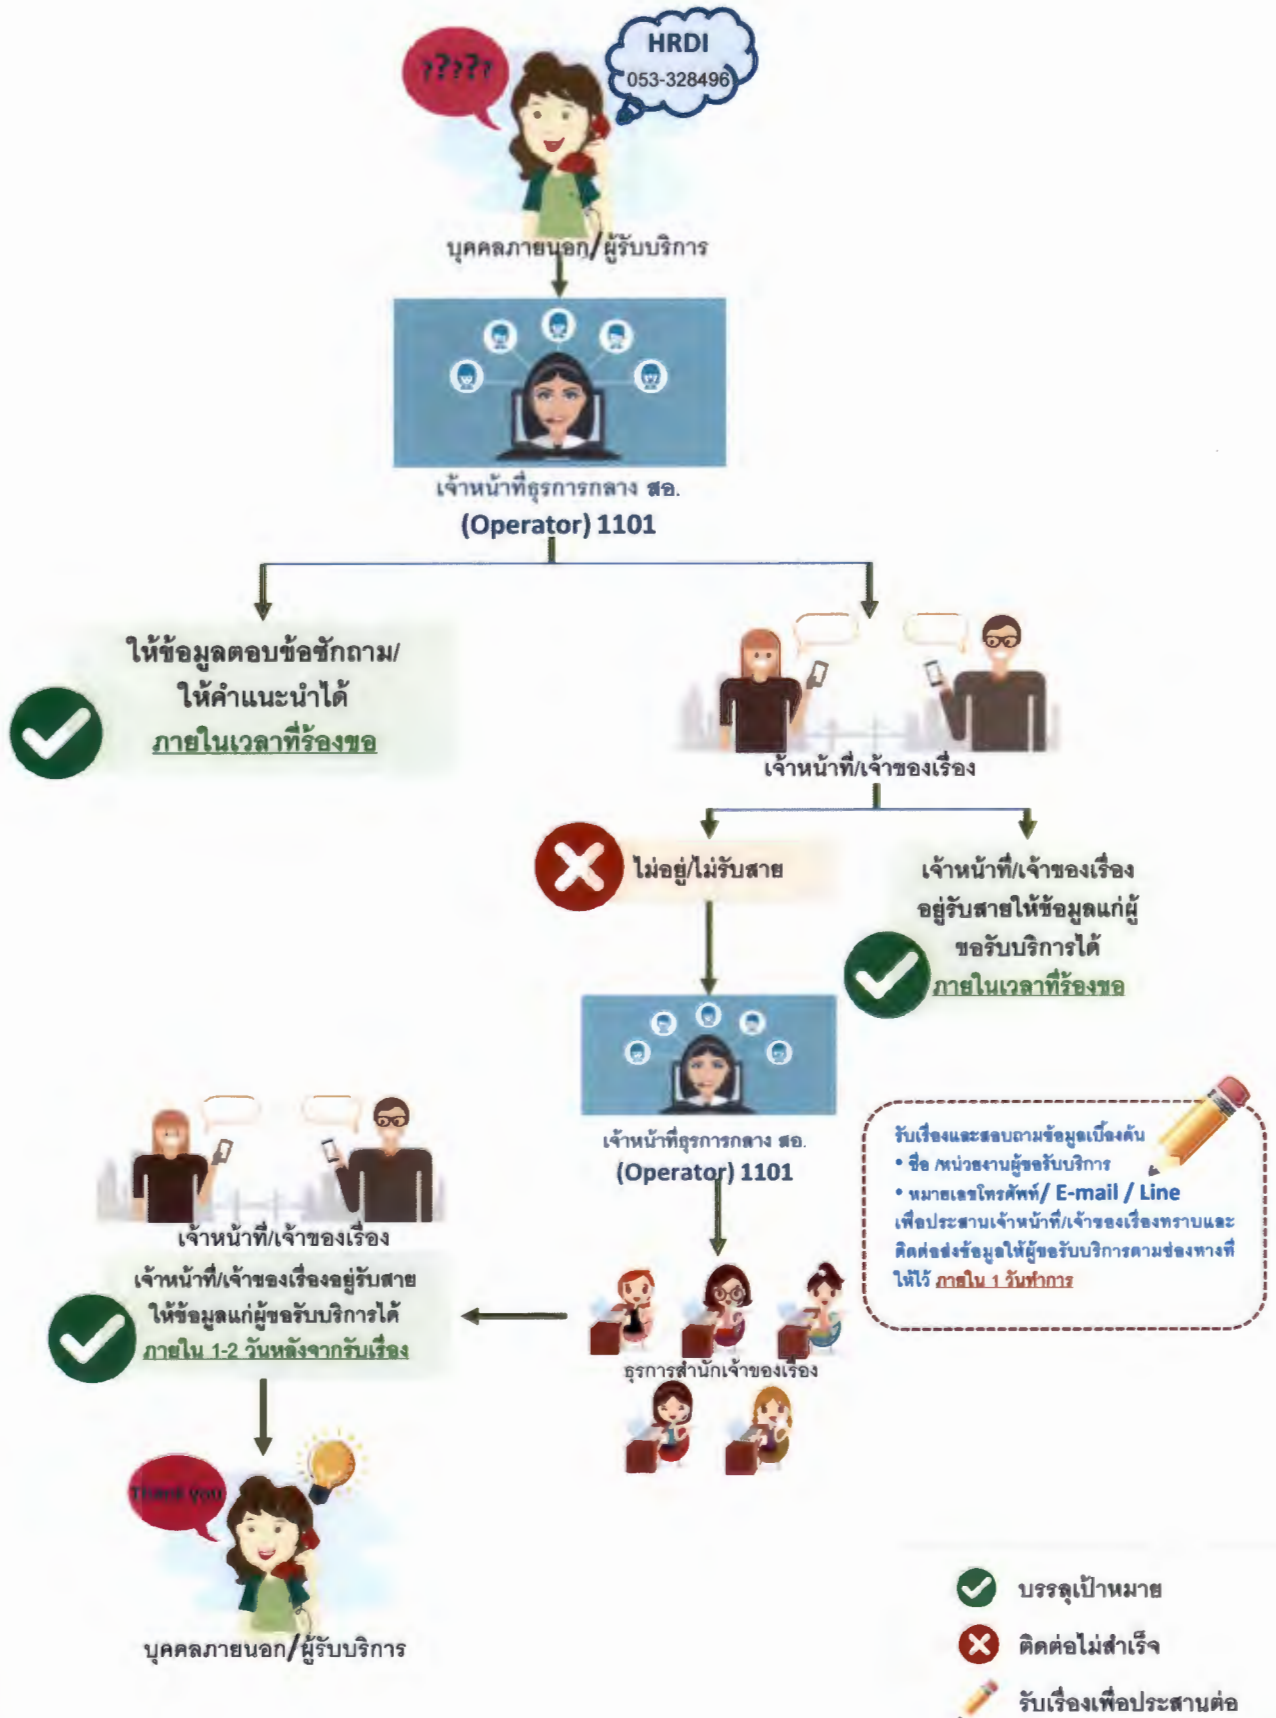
???

HRDI
053-328496

บุคคลภายนอก/ผู้รับบริการ

เจ้าหน้าที่ธุรการกลาง สอ.
(Operator) 1101

ให้ข้อมูลตอบข้อซักถาม/ ให้คำแนะนำได้ ภายในเวลาที่ร้องขอ

เจ้าหน้าที่/เจ้าของเรื่อง

ไม่อยู่/ไม่รับสาย

เจ้าหน้าที่/เจ้าของเรื่อง อยู่รับสายให้ข้อมูลแก่ผู้ขอรับบริการได้ ภายในเวลาที่ร้องขอ

เจ้าหน้าที่ธุรการกลาง สอ.
(Operator) 1101

รับเรื่องและสอบถามข้อมูลเบื้องต้น
• ชื่อ /หน่วยงานผู้ขอรับบริการ
• หมายเลขโทรศัพท์/ E-mail / Line
เพื่อประสานเจ้าหน้าที่/เจ้าของเรื่องทราบและติดต่อส่งข้อมูลให้ผู้ขอรับบริการตามช่องทางที่ให้ไว้ ภายใน 1 วันทำการ

เจ้าหน้าที่/เจ้าของเรื่อง

เจ้าหน้าที่/เจ้าของเรื่องอยู่รับสาย ให้ข้อมูลแก่ผู้ขอรับบริการได้ ภายใน 1-2 วันหลังจากรับเรื่อง

ธุรการสำนักเจ้าของเรื่อง

Thank you

บุคคลภายนอก/ผู้รับบริการ

บรรลุเป้าหมาย
ติดต่อไม่สำเร็จ
รับเรื่องเพื่อประสานต่อ